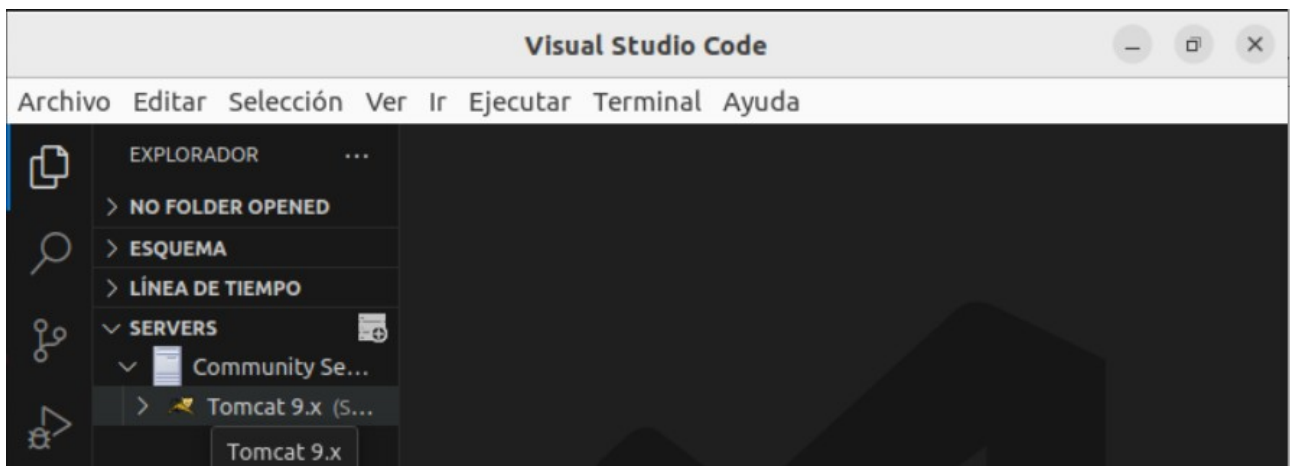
Visual Studio Code

Archivo Editar Selección Ver Ir Ejecutar Terminal Ayuda

EXPLORADOR ...

> NO FOLDER OPENED

> ESQUEMA

> LÍNEA DE TIEMPO

∨ SERVERS

∨ Community Se...

> Tomcat 9.x (S...

Tomcat 9.x